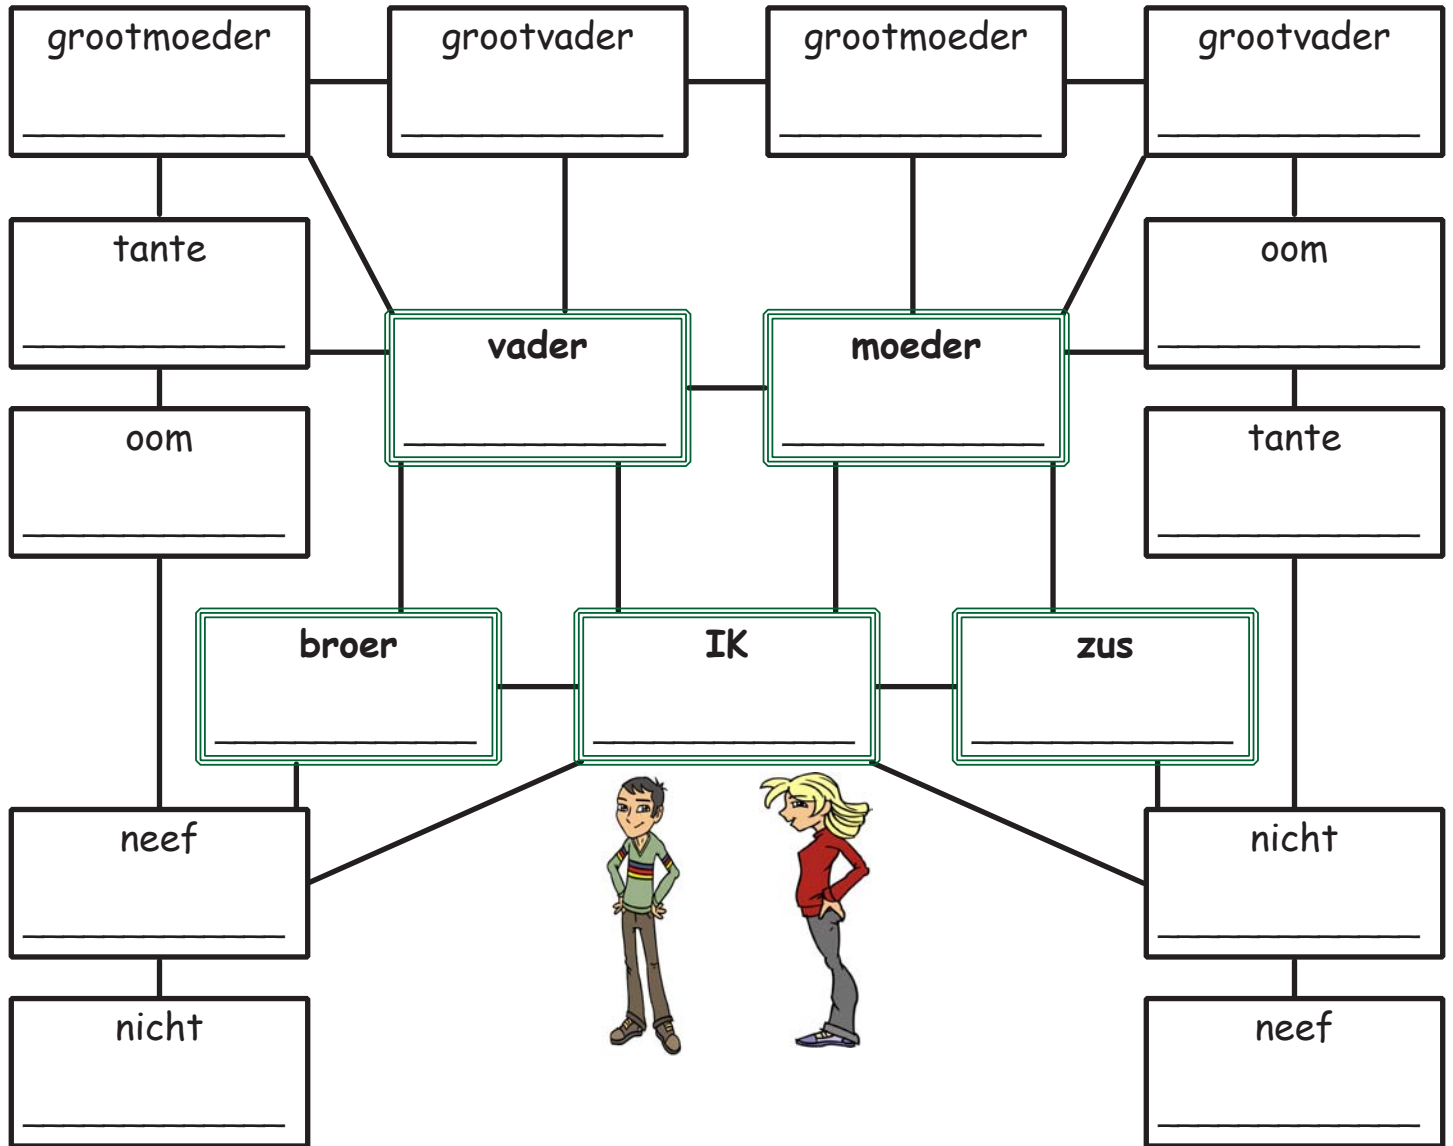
grootmoeder
________________

grootvader
________________

grootmoeder
________________

grootvader
________________

tante
________________

vader
________________

moeder
________________

oom
________________

oom
________________

tante
________________

broer
________________

IK
________________

zus
________________

neef
________________

nicht
________________

nicht
________________

neef
________________